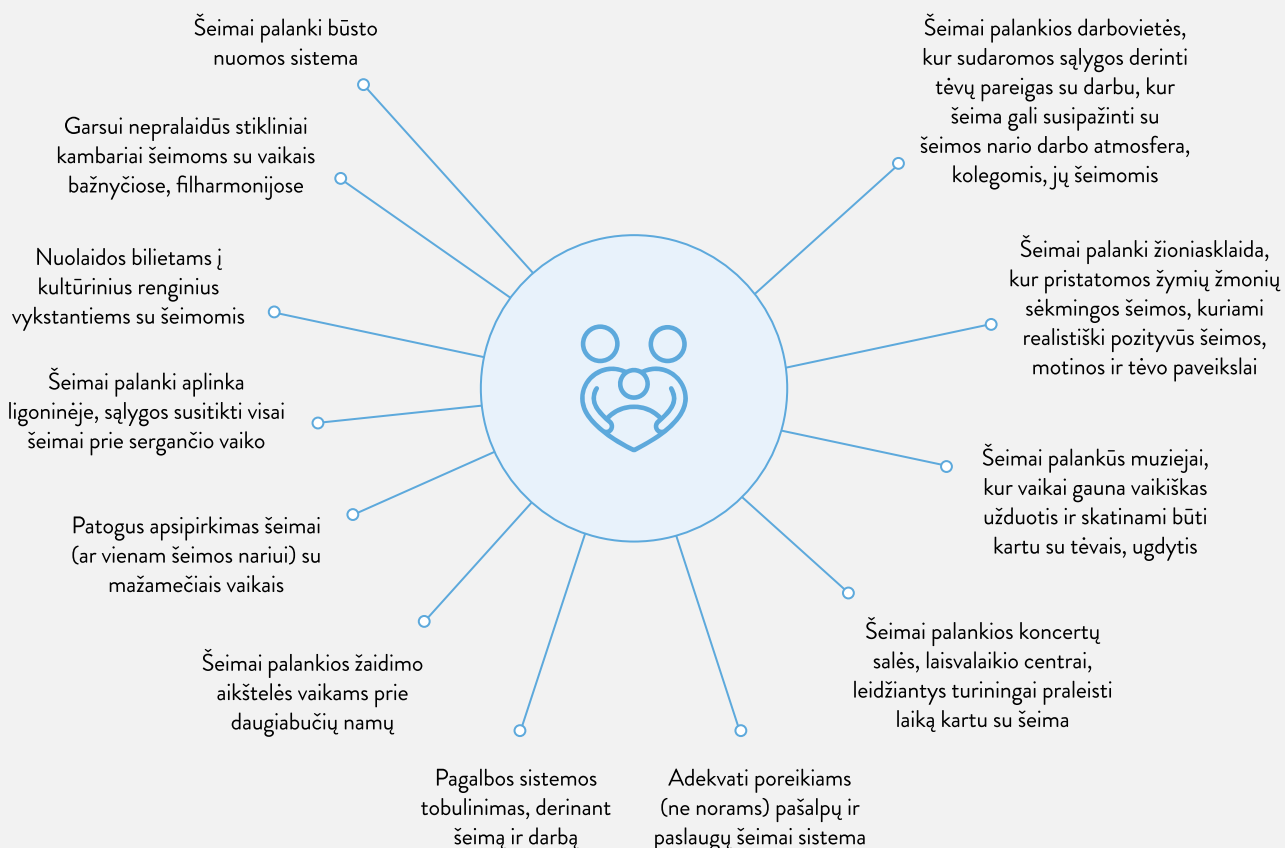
Šeimai palanki būsto nuomos sistema

Garsui nepralaidūs stikliniai kambariai šeimoms su vaikais bažnyčiose, filharmonijose

Nuolaidos bilietams į kultūrinius renginius vykstantiems su šeimomis

Šeimai palanki aplinka ligoninėje, sąlygos susitikti visai šeimai prie sergančio vaiko

Patogus apsipirkimas šeimai (ar vienam šeimos nariui) su mažamečiais vaikais

Šeimai palankios žaidimo aikštelės vaikams prie daugiabučių namų

Pagalbos sistemos tobulinimas, derinant šeimą ir darbą

Adekvati poreikiams (ne norams) pašalpų ir paslaugų šeimai sistema

Šeimai palankios koncertų salės, laisvalaikio centrai, leidžiantys turiningai praleisti laiką kartu su šeima

Šeimai palankūs muziejai, kur vaikai gauna vaikiškas užduotis ir skatinami būti kartu su tėvais, ugdytis

Šeimai palanki žioniasklaida, kur pristatomos žymių žmonių sėkmingos šeimos, kuriami realistiški pozityvūs šeimos, motinos ir tėvo paveikslai

Šeimai palankios darbovietės, kur sudaromos sąlygos derinti tėvų pareigas su darbu, kur šeima gali susipažinti su šeimos nario darbo atmosfera, kolegomis, jų šeimomis